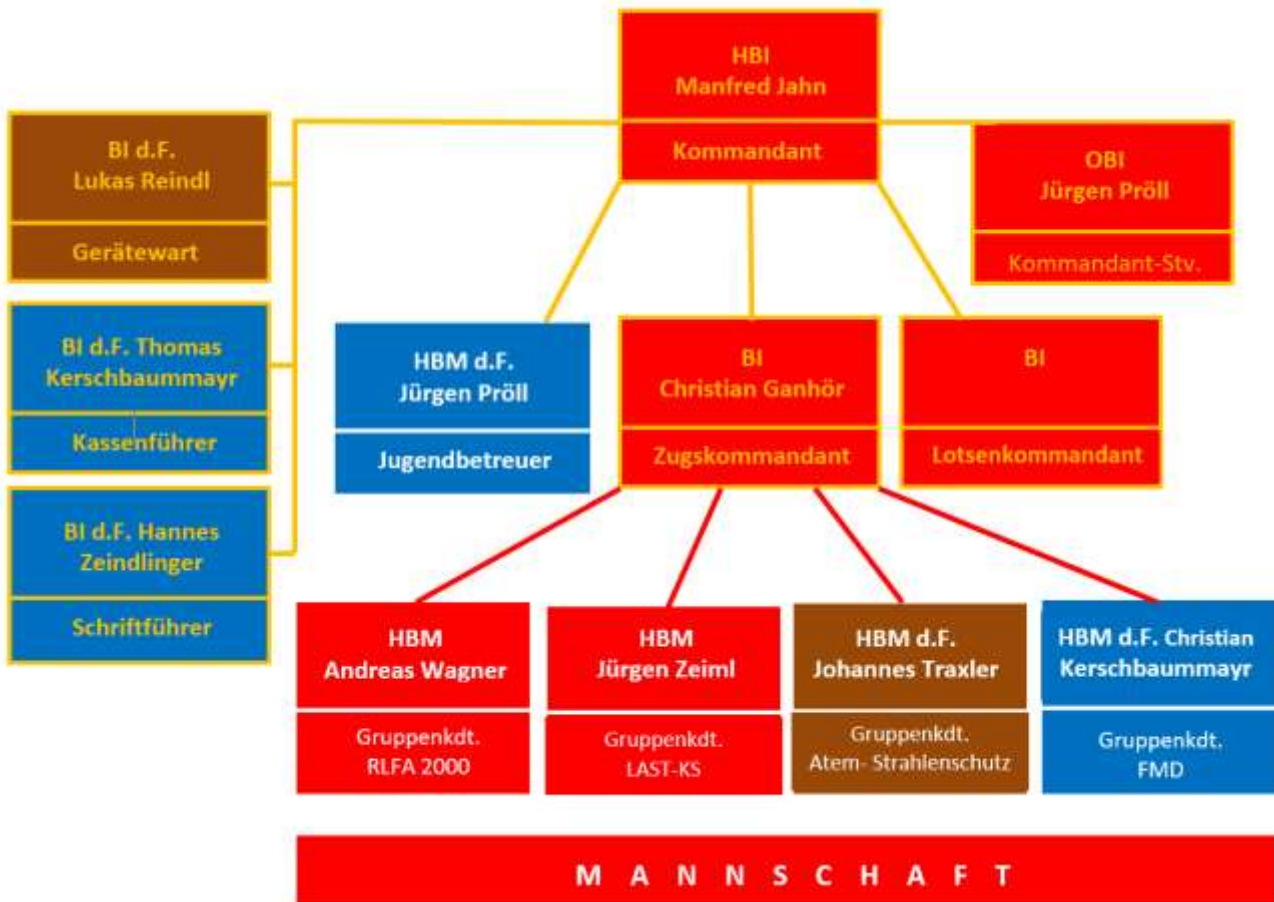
HBI
Manfred Jahn

Kommandant

BI d.F.
Lukas Reindl

Gerätewart

OBI
Jürgen Pröll

Kommandant-Stv.

BI d.F. Thomas Kerschbaummayr

Kassenführer

HBM d.F.
Jürgen Pröll

Jugendbetreuer

BI
Christian Ganhör

Zugskommandant

BI

Lotsenkommandant

BI d.F. Hannes Zeindlinger

Schriftführer

HBM
Andreas Wagner

Gruppenkdt.
RLFA 2000

HBM
Jürgen Zeiml

Gruppenkdt.
LAST-KS

HBM d.F.
Johannes Traxler

Gruppenkdt.
Atem- Strahlenschutz

HBM d.F. Christian Kerschbaummayr

Gruppenkdt.
FMD

M A N N S C H A F T